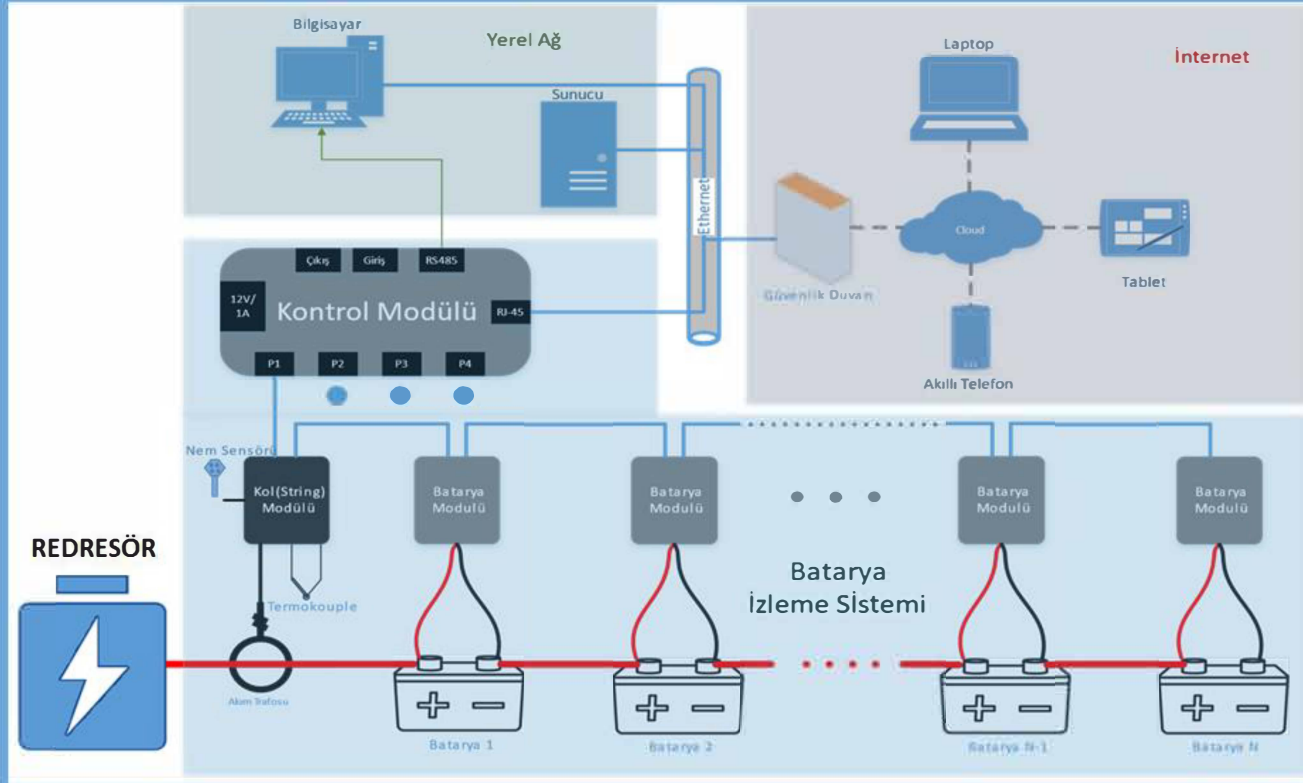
Bilgisayar

Yerel Ağ

Sunucu

Laptop

İnternet

Ethernet

Cloud

Güvenlik Duvarı

Tablet

Akıllı Telefon

Çıkış

Giriş

RS485

12V/ 1A

Kontrol Modülü

RJ-45

P1

P2

P3

P4

Nem Sensörü

Kol(String) Modülü

Batarya Modülü

Batarya Modülü

Batarya Modülü

Batarya Modülü

REDRESÖR

Termokouple

Batarya İzleme Sistemi

Akım Trafosu

Batarya 1

Batarya 2

Batarya N-1

Batarya N